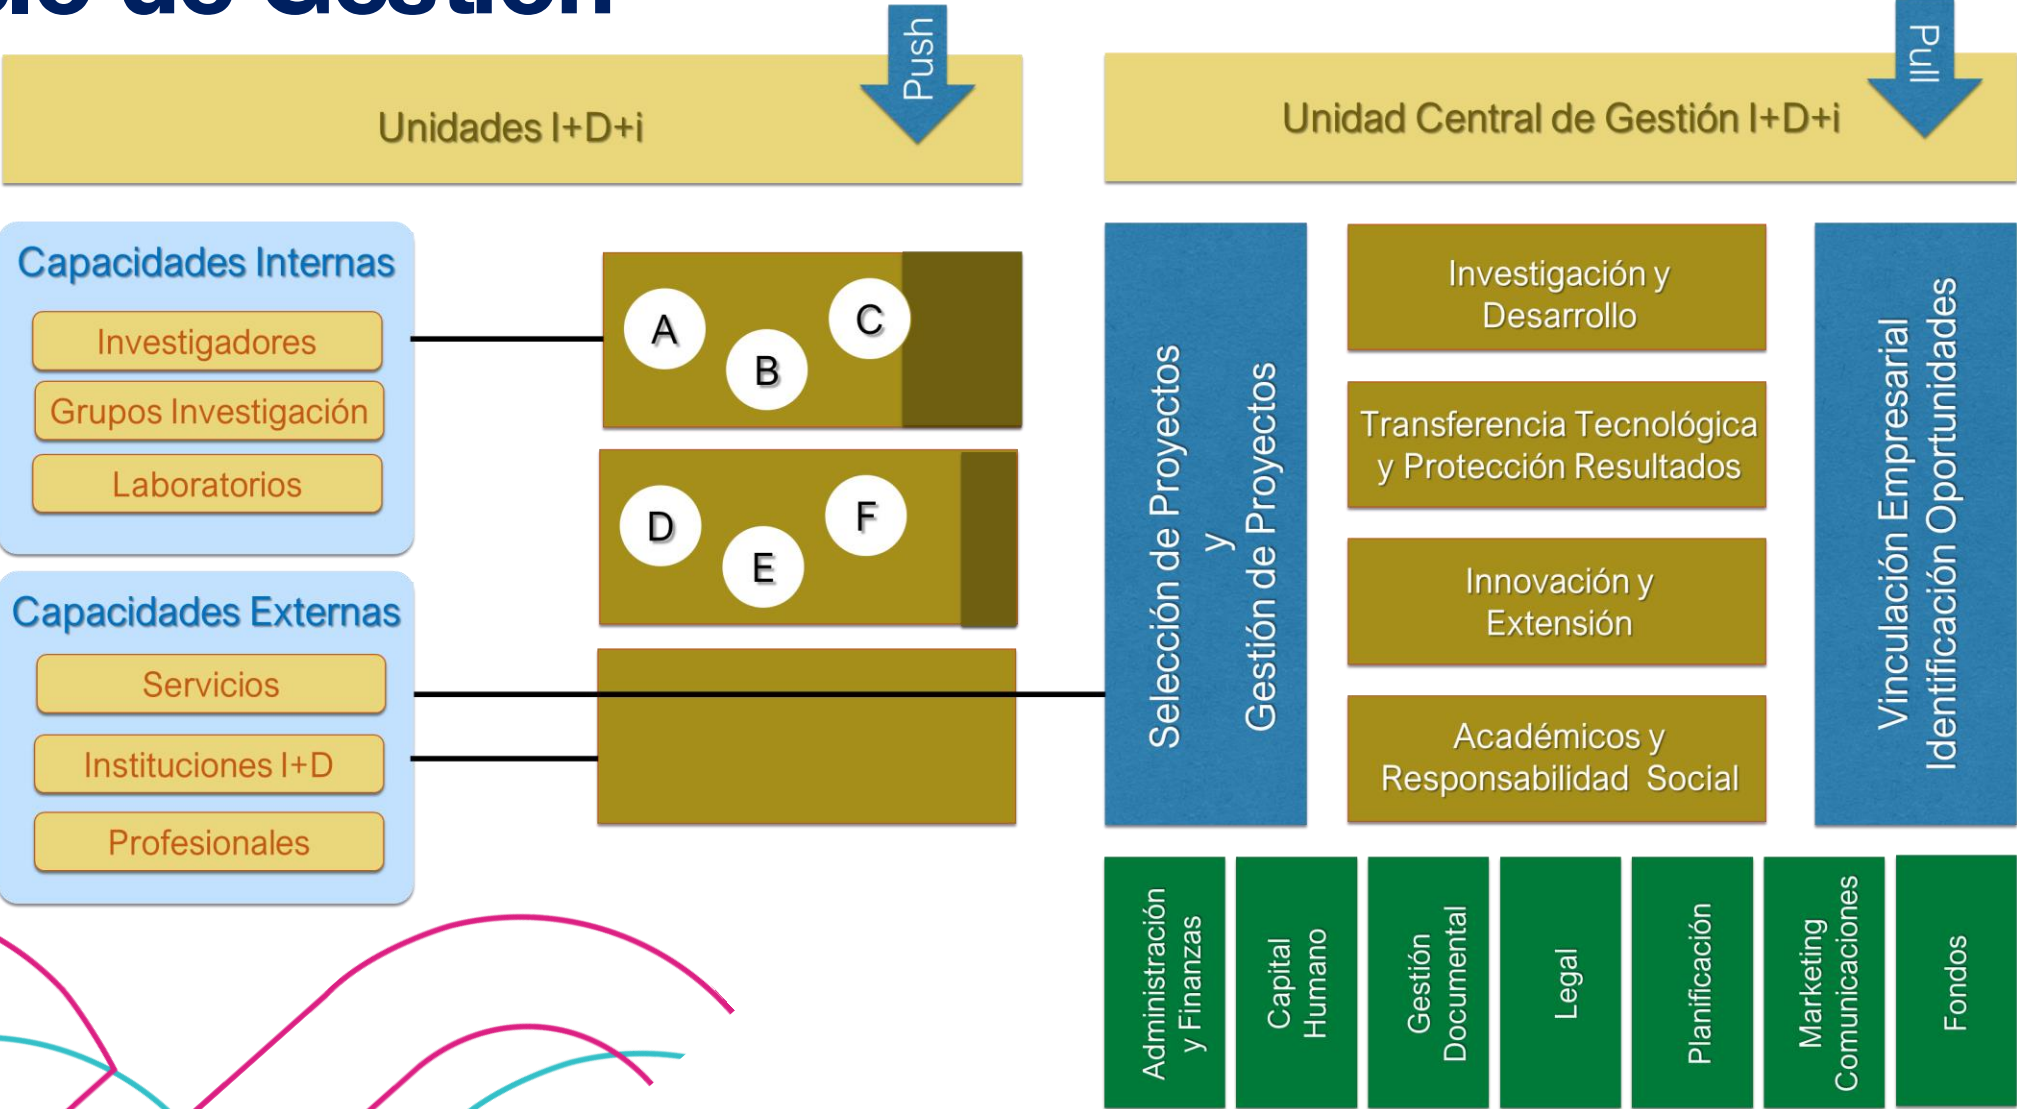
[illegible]

Push

Unidades I+D+i

Pull

Unidad Central de Gestión I+D+i

Capacidades Internas

Investigadores

Grupos Investigación

Laboratorios

Capacidades Externas

Servicios

Instituciones I+D

Profesionales

A

B

C

D

E

F

Selección de Proyectos y Gestión de Proyectos

Investigación y Desarrollo

Transferencia Tecnológica y Protección Resultados

Innovación y Extensión

Académicos y Responsabilidad Social

Vinculación Empresarial Identificación Oportunidades

Administración y Finanzas

Capital Humano

Gestión Documental

Legal

Planificación

Marketing Comunicaciones

Fondos